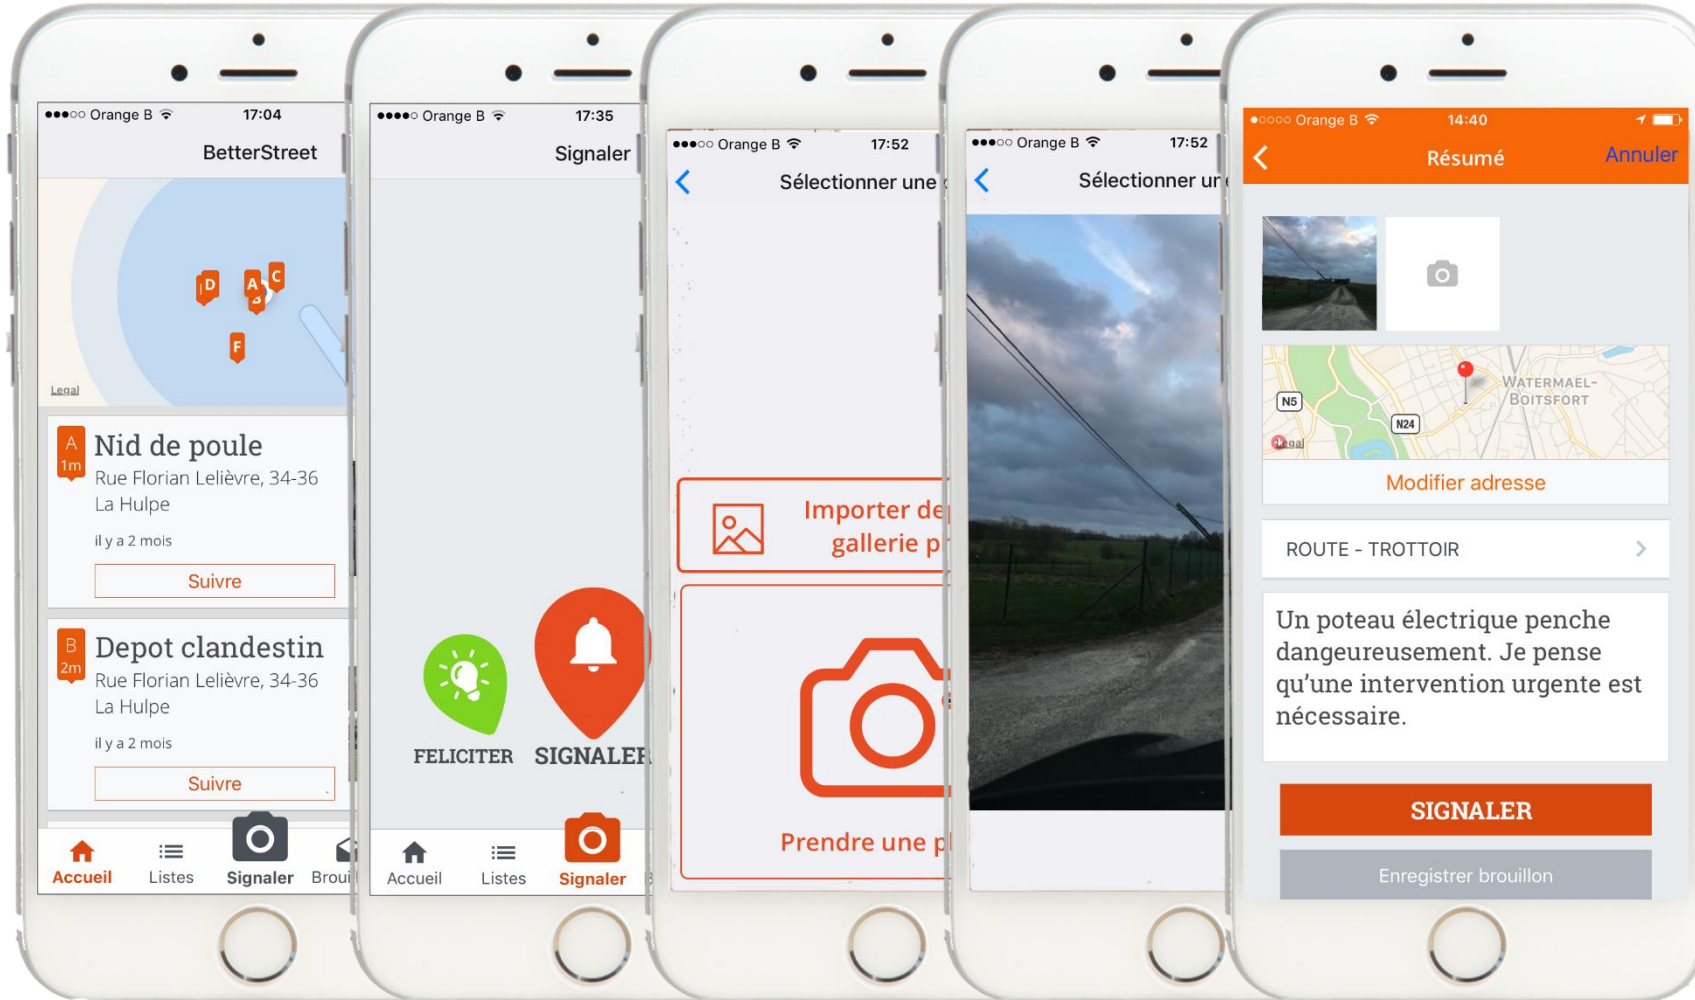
●●●○○ Orange B 17:04
BetterStreet
D A B C F
Legal
A 1m Nid de poule
Rue Florian Lelièvre, 34-36
La Hulpe
il y a 2 mois
Suivre
B 2m Depot clandestin
Rue Florian Lelièvre, 34-36
La Hulpe
il y a 2 mois
Suivre
Accueil Listes Signaler Broui

●●●●○ Orange B 17:35
Signaler
FELICITER SIGNALER
Accueil Listes Signaler

●●●○○ Orange B 17:52
Sélectionner une
Importer de gallerie p
Prendre une p

●●●○○ Orange B 17:52
Sélectionner un

●○○○○ Orange B 14:40
Résumé Annuler
N5 N24 WATERMAEL-BOITSFORT
Legal
Modifier adresse
ROUTE - TROTTOIR
Un poteau électrique penche dangeureusement. Je pense qu'une intervention urgente est nécessaire.
SIGNALER
Enregistrer brouillon